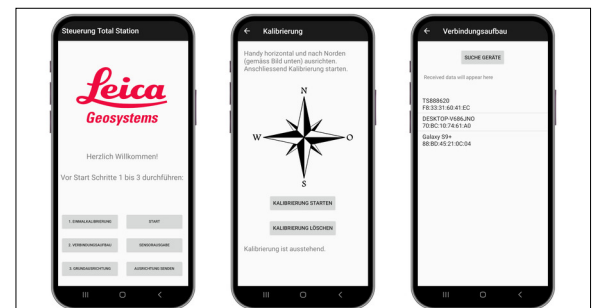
Steuerung Total Station

Leica
Geosystems

Herzlich Willkommen!

Vor Start Schritte 1 bis 3 durchführen:

1. EINMALKALIBRIERUNG

START

2. VERBINDUNGSAUFBAU

SENSORAUSGABE

3. GRUNDAUSRICHTUNG

AUSRICHTUNG SENDEN

←  Kalibrierung

Handy horizontal und nach Norden (gemäss Bild unten) ausrichten. Anschliessend Kalibrierung starten.

N

W

O

S

KALIBRIERUNG STARTEN

KALIBRIERUNG LÖSCHEN

Kalibrierung ist ausstehend.

←  Verbindungsaufbau

SUCHE GERÄTE

Received data will appear here

TS888620
F8:33:31:60:41:EC

DESKTOP-V686JNO
70:BC:10:74:61:A0

Galaxy S9+
88:BD:45:21:0C:04